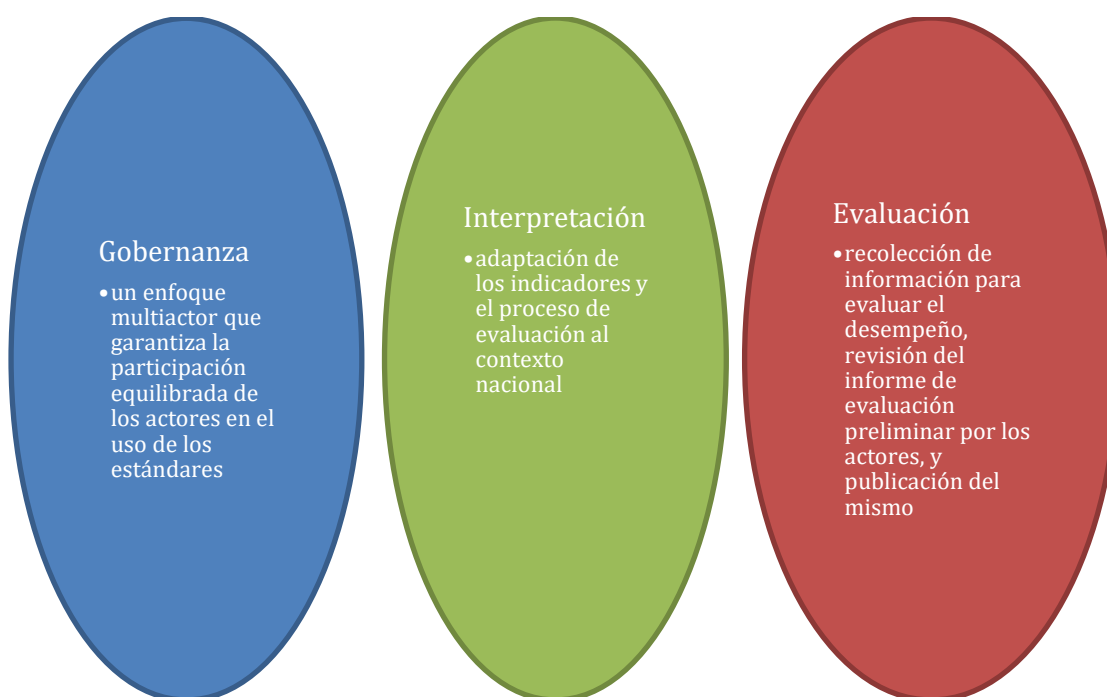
Gobernanza

• un enfoque multiactor que garantiza la participación equilibrada de los actores en el uso de los estándares

Interpretación

• adaptación de los indicadores y el proceso de evaluación al contexto nacional

Evaluación

• recolección de información para evaluar el desempeño, revisión del informe de evaluación preliminar por los actores, y publicación del mismo